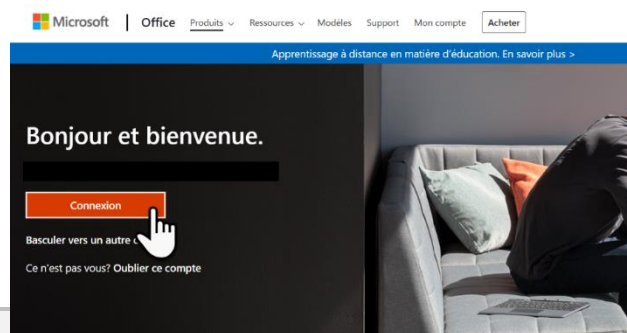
Microsoft | Office Produits ⌄ Ressources ⌄ Modèles Support Mon compte Acheter

Apprentissage à distance en matière d'éducation. En savoir plus >

Bonjour et bienvenue.

Connexion

Basculer vers un autre c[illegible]

Ce n'est pas vous? Oublier ce compte